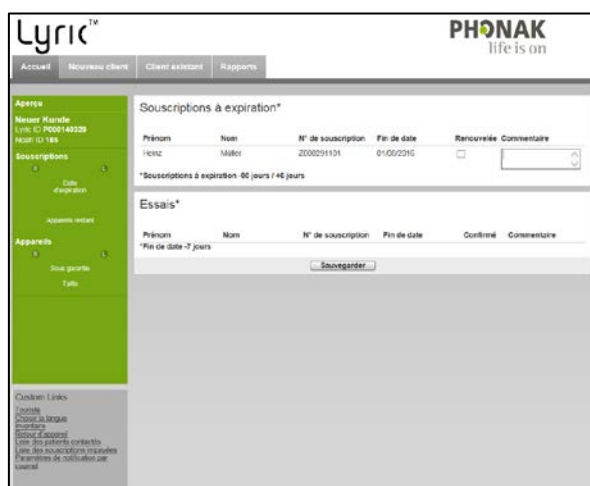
Lyric™

PHONAK
life is on

Accueil | Nouveau client | Client existant | Rapports

Aperçu
Neuer Kunde
Lyric ID P000140329
Noah ID 165
Souscriptions
Date d'expiration
Appareils restant
Appareils
Sous garantie
Taille

Custom Links
Tutoriels
Choisir la langue
Inventaire
Retour d'appareil
Liste des patients contactés
Liste des souscriptions impayées
Paramètres de notification par courriel

Souscriptions à expiration*

| Prénom | Nom | N° de souscription | Fin de date | Renouvelée | Commentaire |
|---|---|---|---|---|---|
| Heinz | Müller | Z000291101 | 01/06/2016 | ☐ | |

*Souscriptions à expiration -60 jours / +6 jours

Essais*

| Prénom | Nom | N° de souscription | Fin de date | Confirmé | Commentaire |
|---|---|---|---|---|---|

*Fin de date -7 jours

Sauvegarder